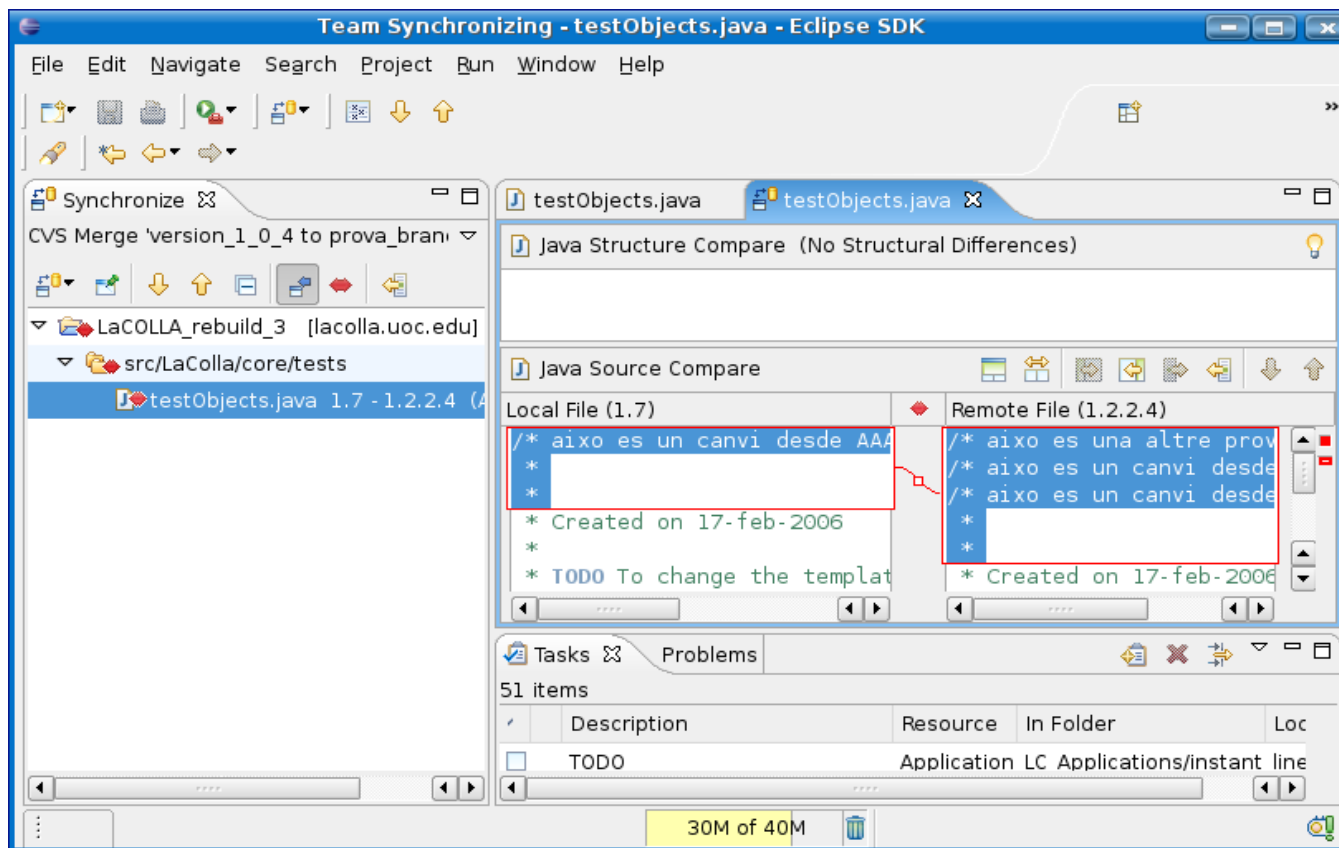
Team Synchronizing - testObjects.java - Eclipse SDK

File Edit Navigate Search Project Run Window Help

Synchronize

CVS Merge 'version_1_0_4 to prova_bran

LaCOLLA_rebuild_3 [lacolla.uoc.edu]

src/LaColla/core/tests

testObjects.java 1.7 - 1.2.2.4 (A

testObjects.java

testObjects.java

Java Structure Compare (No Structural Differences)

Java Source Compare

Local File (1.7)

Remote File (1.2.2.4)

/* aixo es un canvi desde AAA
*
*
* Created on 17-feb-2006
*
* TODO To change the templat

/* aixo es una altre prov
/* aixo es un canvi desde
/* aixo es un canvi desde
*
*
* Created on 17-feb-2006

Tasks

Problems

51 items

| ✓ | | Description | Resource | In Folder | Loc |
|---|---|---|---|---|---|
| | | TODO | Application | LC Applications/instant | line |

30M of 40M